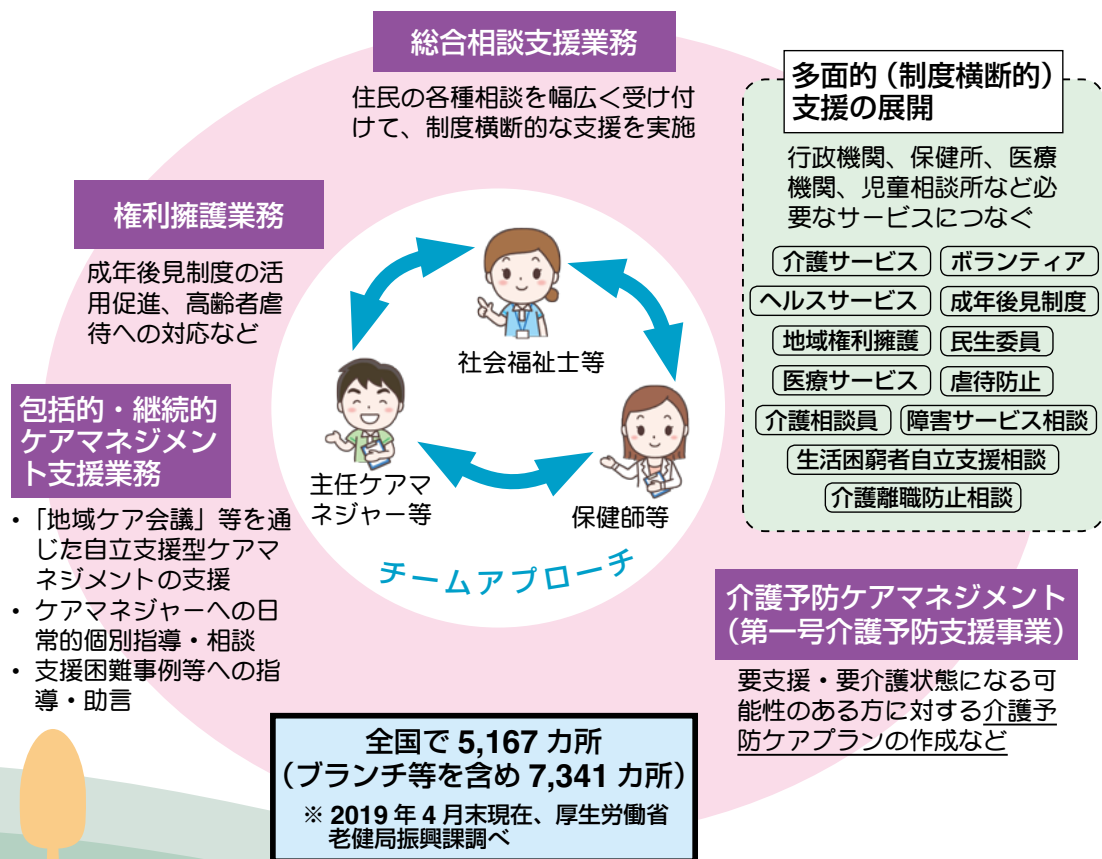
総合相談支援業務

住民の各種相談を幅広く受け付けて、制度横断的な支援を実施

多面的（制度横断的）支援の展開

行政機関、保健所、医療機関、児童相談所など必要なサービスにつなぐ

介護サービス
ボランティア
ヘルスサービス
成年後見制度
地域権利擁護
民生委員
医療サービス
虐待防止
介護相談員
障害サービス相談
生活困窮者自立支援相談
介護離職防止相談

権利擁護業務

成年後見制度の活用促進、高齢者虐待への対応など

社会福祉士等

主任ケアマネジャー等

保健師等

チームアプローチ

包括的・継続的ケアマネジメント支援業務

・「地域ケア会議」等を通じた自立支援型ケアマネジメントの支援
・ケアマネジャーへの日常的個別指導・相談
・支援困難事例等への指導・助言

介護予防ケアマネジメント（第一号介護予防支援事業）

要支援・要介護状態になる可能性のある方に対する介護予防ケアプランの作成など

全国で 5,167 カ所
（ブランチ等を含め 7,341 カ所）
※ 2019 年 4 月末現在、厚生労働省老健局振興課調べ